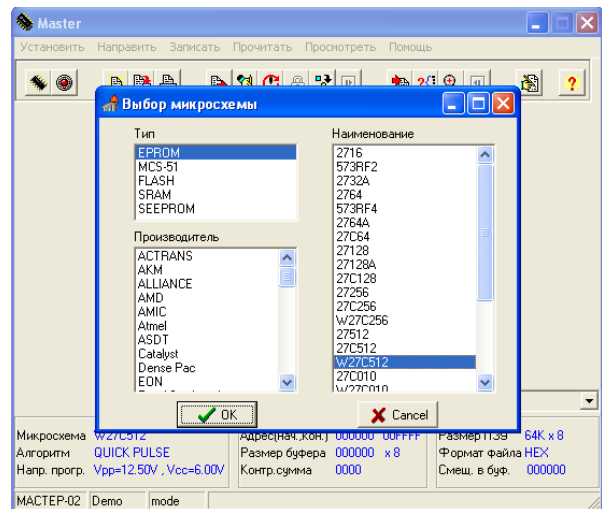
Master

Установить Направить Записать Прочитать Просмотреть Помощь

Выбор микросхемы

Тип
EPROM
MCS-51
FLASH
SRAM
SEEPROM

Производитель
ACTRANS
AKM
ALLIANCE
AMD
AMIC
Atmel
ASDT
Catalyst
Dense Pac
EON

Наименование
2716
573RF2
2732A
2764
573RF4
2764A
27C64
27128
27128A
27C128
27256
27C256
W27C256
27512
27C512
W27C512
27C010
W27C010

OK
Cancel

Микросхема W27C512
Алгоритм QUICK PULSE
Напр. прогр. Vpp=12.50V , Vcc=6.00V
Адрес(нач.,кон.) 000000 00FFFF
Размер буфера 000000 x 8
Контр.сумма 0000
Размер ПЗУ 64K x 8
Формат файла HEX
Смещ. в буф. 000000

МАСТЕР-02 Demo mode